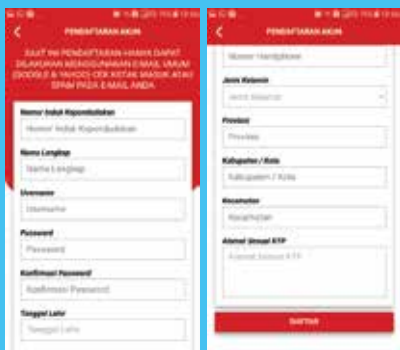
PENDAFTARAN AKUN

SAAT INI PENDAFTARAN HANYA DAPAT DILAKUKAN MENGGUNAKAN E-MAIL UMUM (GOOGLE & YAHOO) CEK KOTAK MASUK ATAU SPAM PADA E-MAIL ANDA

Nomor Induk Kependudukan
Nomor Induk Kependudukan

Nama Lengkap
Nama Lengkap

Username
Username

Password
Password

Konfirmasi Password
Konfirmasi Password

Tanggal Lahir
Tanggal Lahir

PENDAFTARAN AKUN

Nomor Handphone

Jenis Kelamin
Jenis Kelamin

Provinsi
Provinsi

Kabupaten / Kota
Kabupaten / Kota

Kecamatan
Kecamatan

Alamat Sesuai KTP
Alamat Sesuai KTP

DAFTAR